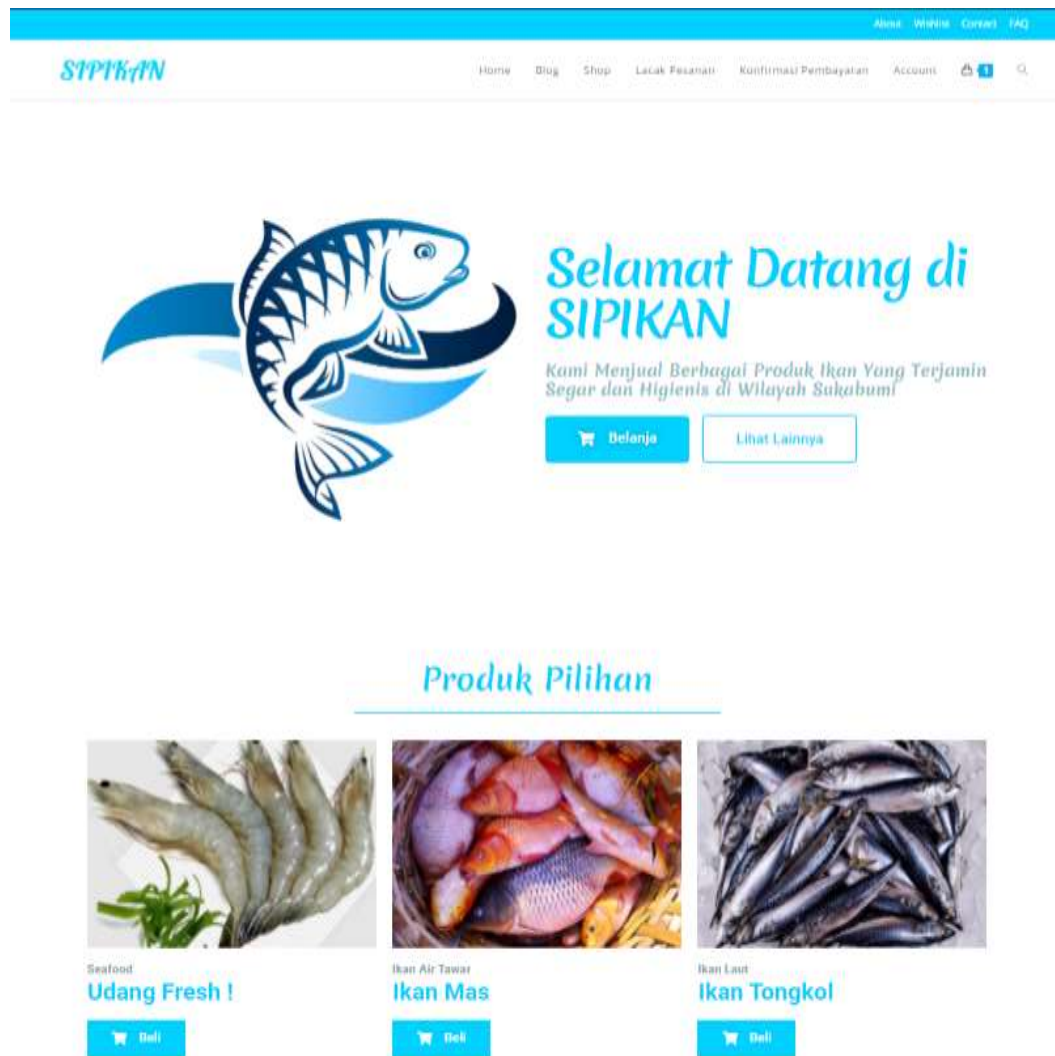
About Wishlist Contact FAQ

SIPIKAN

Home Blog Shop Lacak Pesanan Konfirmasi Pembayaran Account 0

Selamat Datang di SIPIKAN

Kami Menjual Berbagai Produk Ikan Yang Terjamin Segar dan Higienis di Wilayah Sukabumi

Belanja

Lihat Lainnya

Produk Pilihan

Seafood
Udang Fresh !
Beli

Ikan Air Tawar
Ikan Mas
Beli

Ikan Laut
Ikan Tongkol
Beli